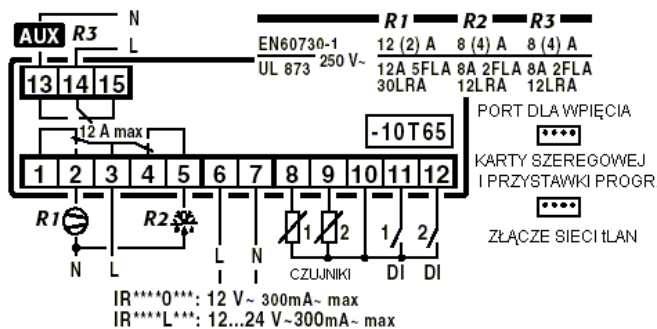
N
AUX R3
L
13 14 15
R1 R2 R3
EN60730-1
UL 873 250 V~
| 12 (2) A | 8 (4) A | 8 (4) A |
|---|---|---|
| 12A 5FLA 30LRA | 8A 2FLA 12LRA | 8A 2FLA 12LRA |

12 A max
-10T65
PORT DLA WPIĘCIA
KARTY SZEREGOWEJ I PRZYSTAWKI PROGR
ZŁĄCZE SIECI tLAN
1 2 3 4 5 6 7 8 9 10 11 12
R1 R2
N L L N
1 2
CZUJNIKI
1 2
DI DI
IR****0***: 12 V~ 300mA~ max
IR****L***: 12...24 V~300mA~ max